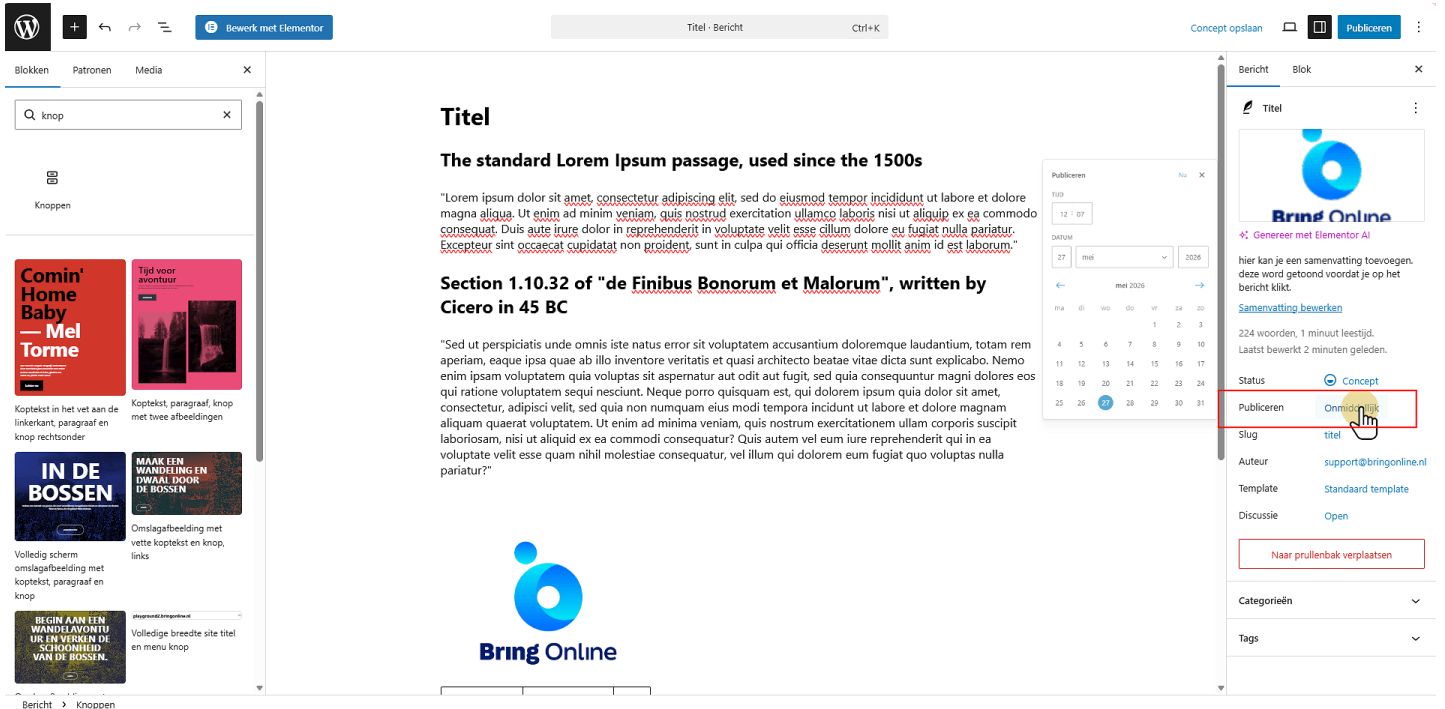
Bewerk met Elementor

Titel · Bericht Ctrl+K

Concept opslaan Publiceren

Blokken Patronen Media

knop

Knoppen

Comin' Home Baby — Mel Torme

Koptekst in het vet aan de linkerkant, paragraaf en knop rechtsonder

Tijd voor avontuur

Koptekst, paragraaf, knop met twee afbeeldingen

IN DE BOSSEN

Volledig scherm omslagafbeelding met koptekst, paragraaf en knop

MAAK EEN WANDELING EN DWAAL DOOR DE BOSSEN

Omslagafbeelding met vette koptekst en knop, links

BEGIN AAN EEN WANDELAVONTUUR EN VERKEN DE SCHOONHEID VAN DE BOSSEN.

Volledige breedte site titel en menu knop

Titel

The standard Lorem Ipsum passage, used since the 1500s

"Lorem ipsum dolor sit amet, consectetur adipiscing elit, sed do eiusmod tempor incididunt ut labore et dolore magna aliqua. Ut enim ad minim veniam, quis nostrud exercitation ullamco laboris nisi ut aliquip ex ea commodo consequat. Duis aute irure dolor in reprehenderit in voluptate velit esse cillum dolore eu fugiat nulla pariatur. Excepteur sint occaecat cupidatat non proident, sunt in culpa qui officia deserunt mollit anim id est laborum."

Section 1.10.32 of "de Finibus Bonorum et Malorum", written by Cicero in 45 BC

"Sed ut perspiciatis unde omnis iste natus error sit voluptatem accusantium doloremque laudantium, totam rem aperiam, eaque ipsa quae ab illo inventore veritatis et quasi architecto beatae vitae dicta sunt explicabo. Nemo enim ipsam voluptatem quia voluptas sit aspernatur aut odit aut fugit, sed quia consequuntur magni dolores eos qui ratione voluptatem sequi nesciunt. Neque porro quisquam est, qui dolorem ipsum quia dolor sit amet, consectetur, adipisci velit, sed quia non numquam eius modi tempora incidunt ut labore et dolore magnam aliquam quaerat voluptatem. Ut enim ad minima veniam, quis nostrum exercitationem ullam corporis suscipit laboriosam, nisi ut aliquid ex ea commodi consequatur? Quis autem vel eum iure reprehenderit qui in ea voluptate velit esse quam nihil molestiae consequatur, vel illum qui dolorem eum fugiat quo voluptas nulla pariatur?"

Bring Online

Publiceren Nu
TIJD
12 : 07
DATUM
27 mei 2026
mei 2026
ma di wo do vr za zo
1 2 3
4 5 6 7 8 9 10
11 12 13 14 15 16 17
18 19 20 21 22 23 24
25 26 27 28 29 30 31

Bericht Blok

Titel

Bring Online

Genereer met Elementor AI

hier kan je een samenvatting toevoegen. deze word getoond voordat je op het bericht klikt.

Samenvatting bewerken

224 woorden, 1 minuut leestijd.
Laatst bewerkt 2 minuten geleden.

Status Concept
Publiceren Onmiddellijk
Slug titel
Auteur support@bringonline.nl
Template Standaard template
Discussie Open

Naar prullenbak verplaatsen

Categorieën

Tags

Bericht › Knoppen